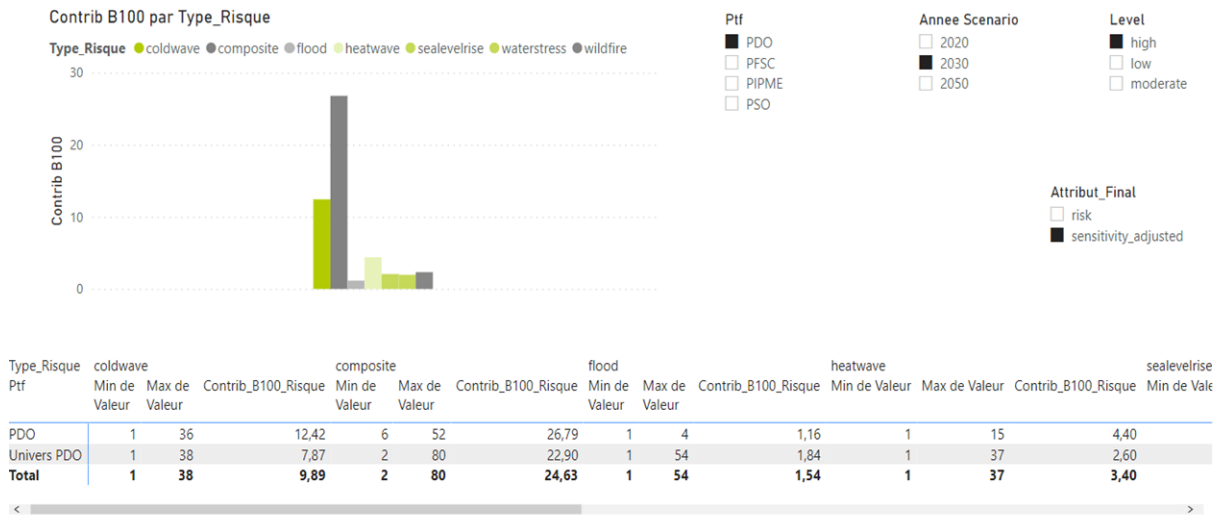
Contrib B100 par Type_Risque

Type_Risque coldwave composite flood heatwave sealevelrise waterstress wildfire

30

20

10

0

Contrib B100

Ptf
PDO
PFSC
PIPME
PSO

Annee Scenario
2020
2030
2050

Level
high
low
moderate

Attribut_Final
risk
sensitivity_adjusted

| Type_Risque | coldwave | | | composite | | | flood | | | heatwave | | | sealevelrise |
|---|---|---|---|---|---|---|---|---|---|---|---|---|---|
| Ptf | Min de Valeur | Max de Valeur | Contrib_B100_Risque | Min de Valeur | Max de Valeur | Contrib_B100_Risque | Min de Valeur | Max de Valeur | Contrib_B100_Risque | Min de Valeur | Max de Valeur | Contrib_B100_Risque | Min de Vale |
| PDO | 1 | 36 | 12,42 | 6 | 52 | 26,79 | 1 | 4 | 1,16 | 1 | 15 | 4,40 | |
| Univers PDO | 1 | 38 | 7,87 | 2 | 80 | 22,90 | 1 | 54 | 1,84 | 1 | 37 | 2,60 | |
| Total | 1 | 38 | 9,89 | 2 | 80 | 24,63 | 1 | 54 | 1,54 | 1 | 37 | 3,40 | |